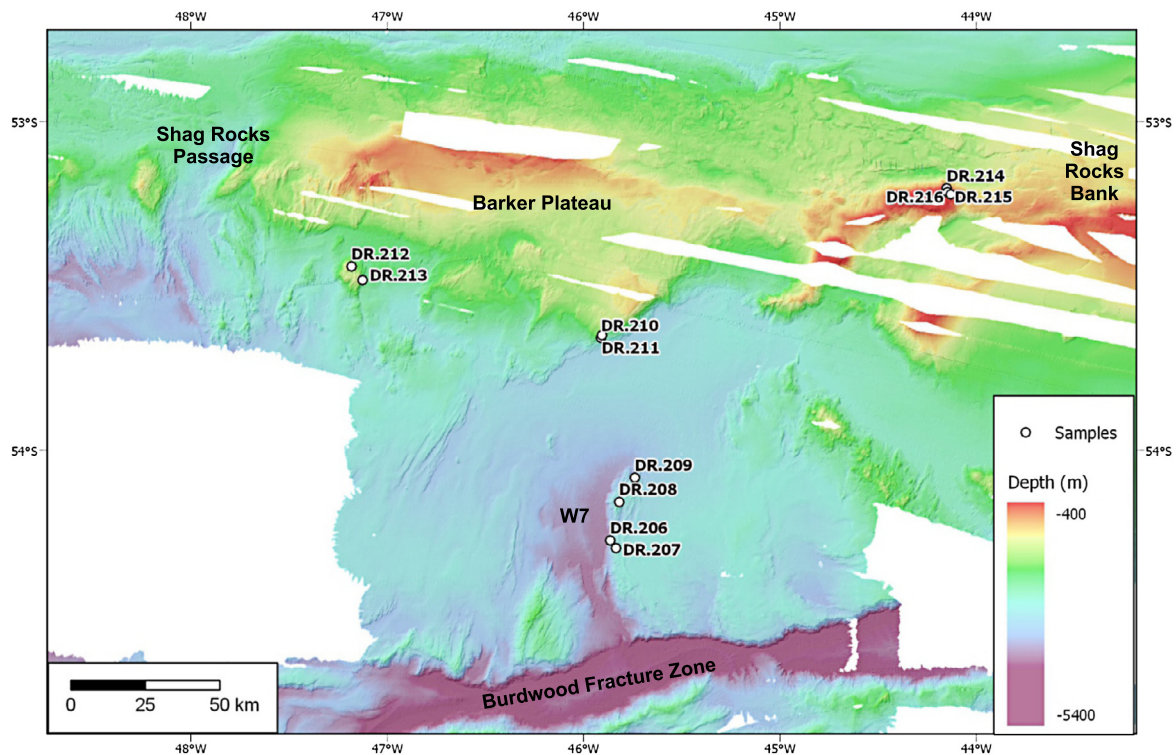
48°W 47°W 46°W 45°W 44°W

53°S

53°S

Shag Rocks Passage

Barker Plateau

DR.214

DR.216 DR.215

Shag Rocks Bank

DR.212

DR.213

DR.210

DR.211

54°S

54°S

Samples

Depth (m)

-400

DR.209

DR.208

W7

DR.206

DR.207

-5400

0 25 50 km

Burdwood Fracture Zone

48°W 47°W 46°W 45°W 44°W